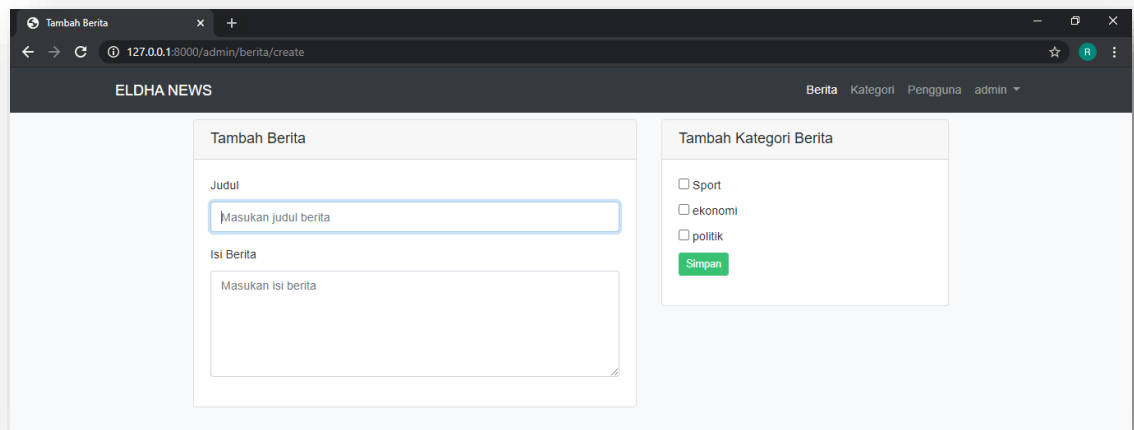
Tambah Berita ×
+

127.0.0.1:8000/admin/berita/create

R

ELDHA NEWS

Berita Kategori Pengguna admin

Tambah Berita

Judul

Masukan judul berita

Isi Berita

Masukan isi berita

Tambah Kategori Berita

Sport

ekonomi

politik

Simpan